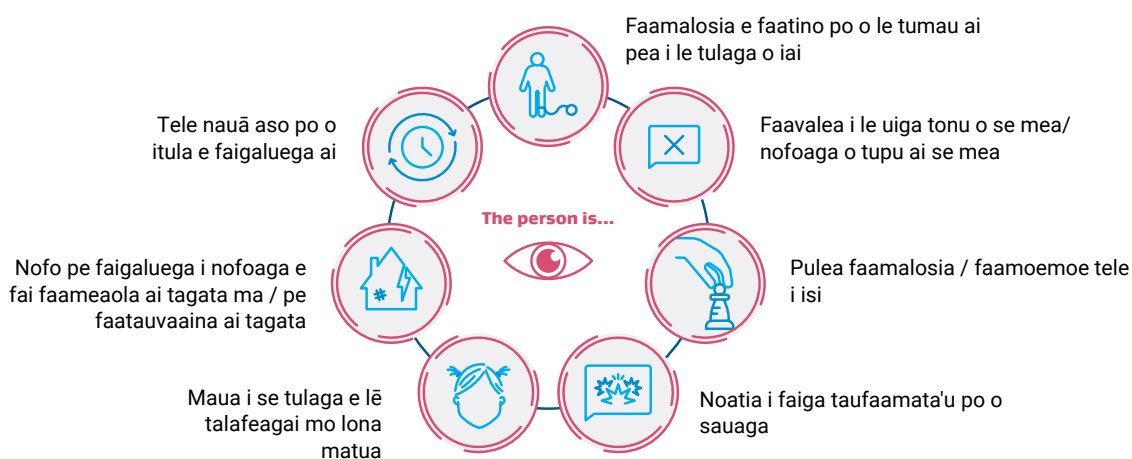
The person is...

Faamalosia e faatino po o le tumau ai pea i le tulaga o iai

Faavalea i le uiga tonu o se mea/ nofoaga o tupu ai se mea

Pulea faamalosia / faamoemoe tele i isi

Noatia i faiga taufaamata'u po o sauaga

Maua i se tulaga e lē talafeagai mo lona matua

Nofo pe faigaluega i nofoaga e fai faameaola ai tagata ma / pe faatauvaaina ai tagata

Tele nauā aso po o itula e faigaluega ai